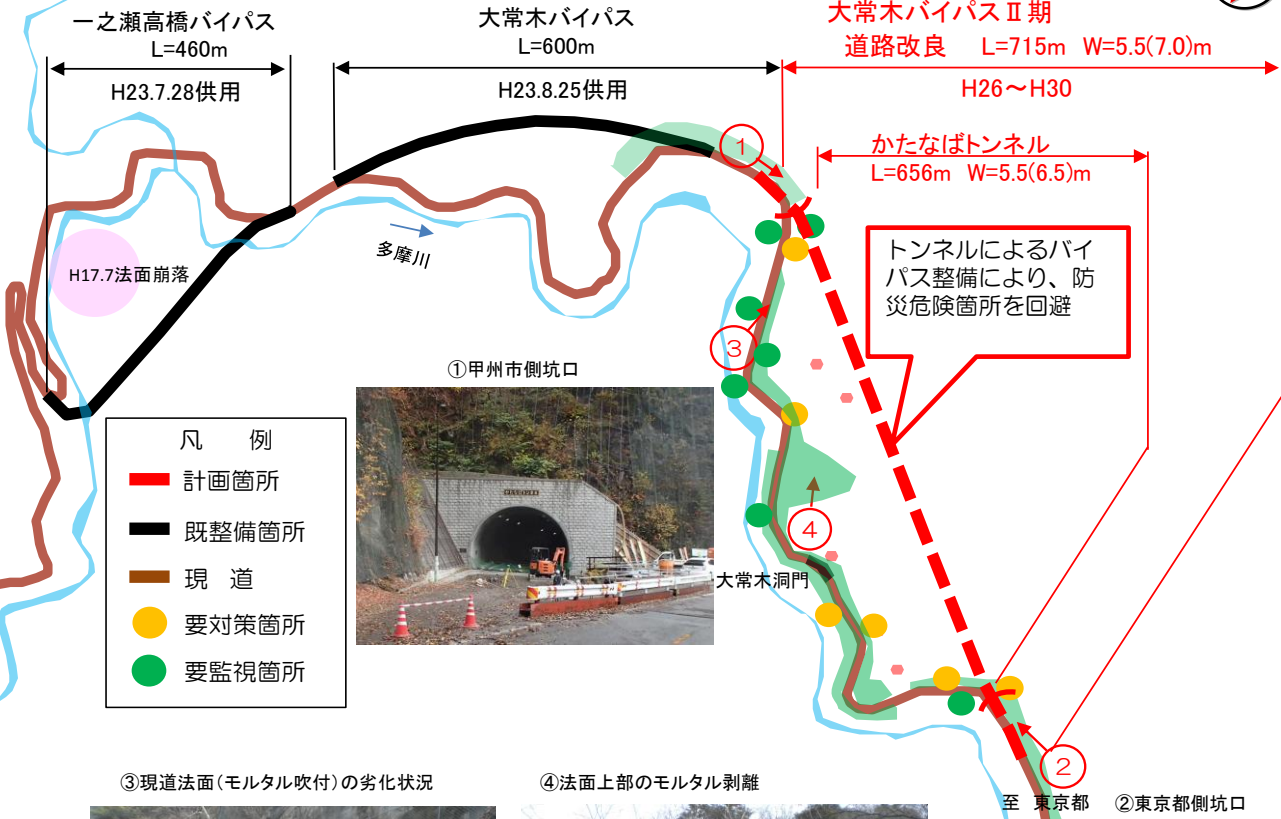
一之瀬高橋バイパス
L=460m
H23.7.28供用

大常木バイパス
L=600m
H23.8.25供用

大常木バイパスⅡ期
道路改良　L=715m　W=5.5(7.0)m
H26～H30

かたなばトンネル
L=656m　W=5.5(6.5)m

①
②
③
④

H17.7法面崩落

多摩川

トンネルによるバイパス整備により、防災危険箇所を回避

①甲州市側坑口

凡　例
計画箇所
既整備箇所
現　道
要対策箇所
要監視箇所

大常木洞門

③現道法面（モルタル吹付）の劣化状況

④法面上部のモルタル剥離

至　東京都　②東京都側坑口